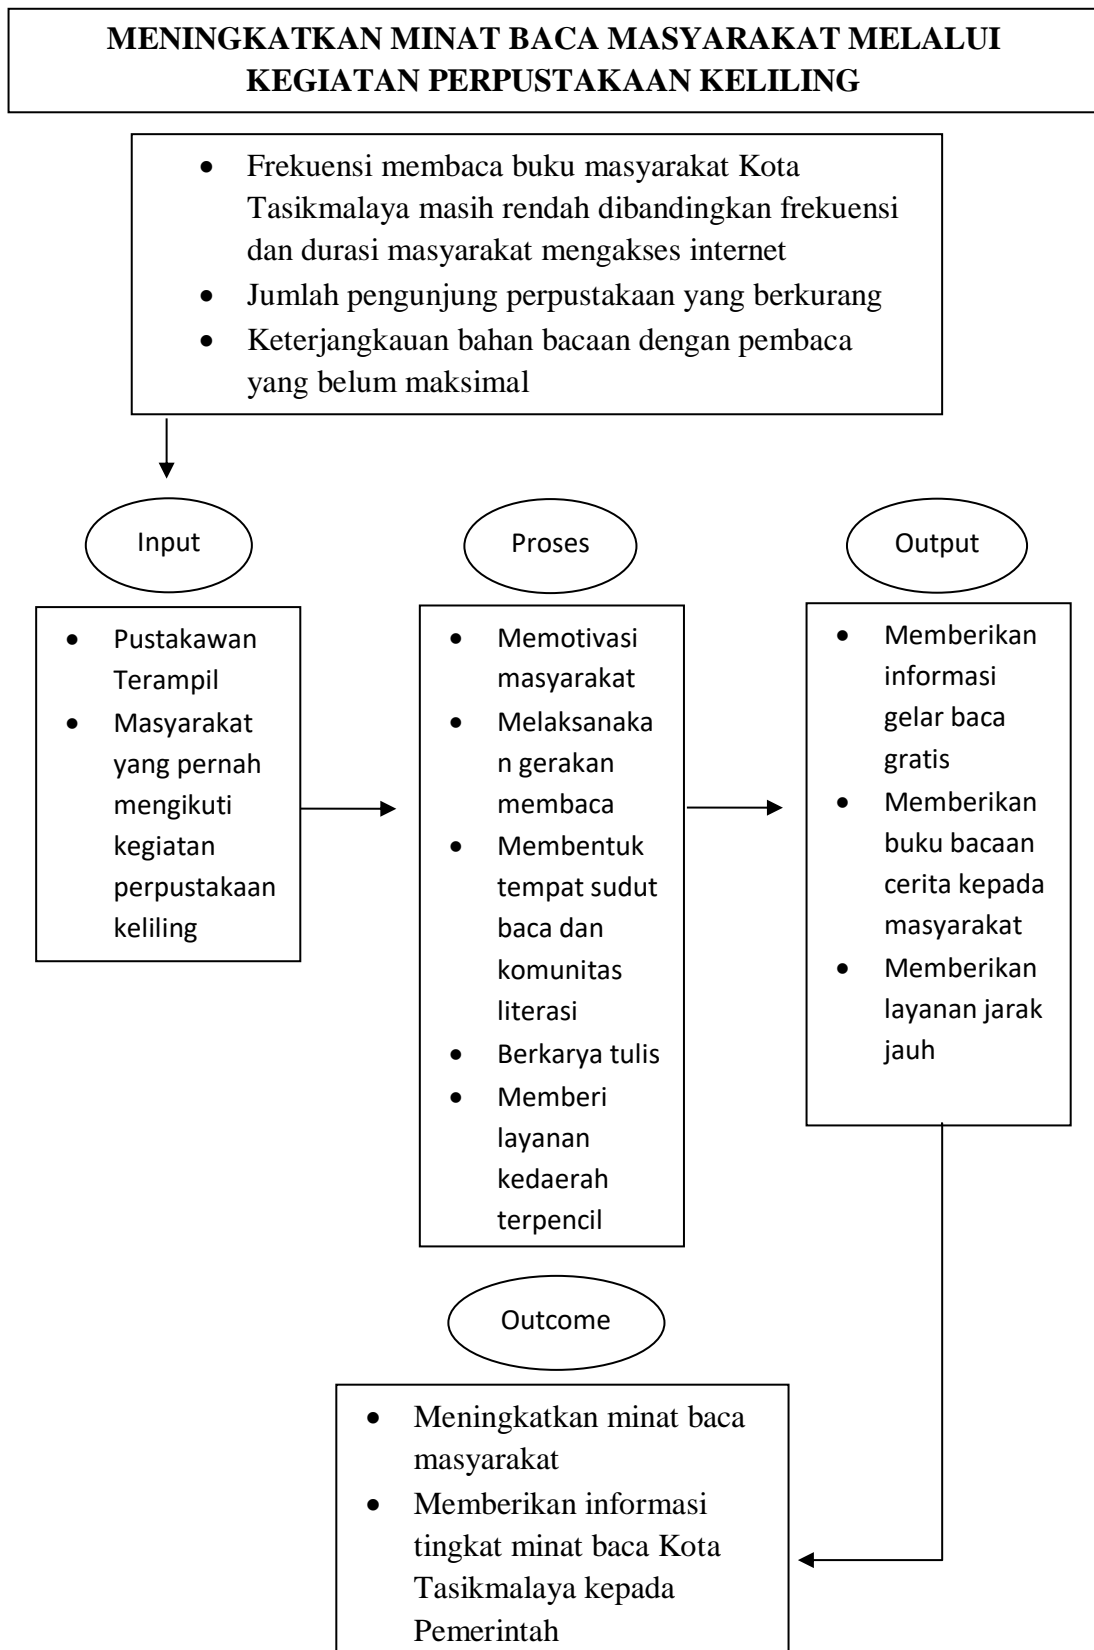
**MENINGKATKAN MINAT BACA MASYARAKAT MELALUI KEGIATAN PERPUSTAKAAN KELILING**

- Frekuensi membaca buku masyarakat Kota Tasikmalaya masih rendah dibandingkan frekuensi dan durasi masyarakat mengakses internet
- Jumlah pengunjung perpustakaan yang berkurang
- Keterjangkauan bahan bacaan dengan pembaca yang belum maksimal

Input

- Pustakawan Terampil
- Masyarakat yang pernah mengikuti kegiatan perpustakaan keliling

Proses

- Memotivasi masyarakat
- Melaksanakan gerakan membaca
- Membentuk tempat sudut baca dan komunitas literasi
- Berkarya tulis
- Memberi layanan kedaerah terpencil

Output

- Memberikan informasi gelar baca gratis
- Memberikan buku bacaan cerita kepada masyarakat
- Memberikan layanan jarak jauh

Outcome

- Meningkatkan minat baca masyarakat
- Memberikan informasi tingkat minat baca Kota Tasikmalaya kepada Pemerintah